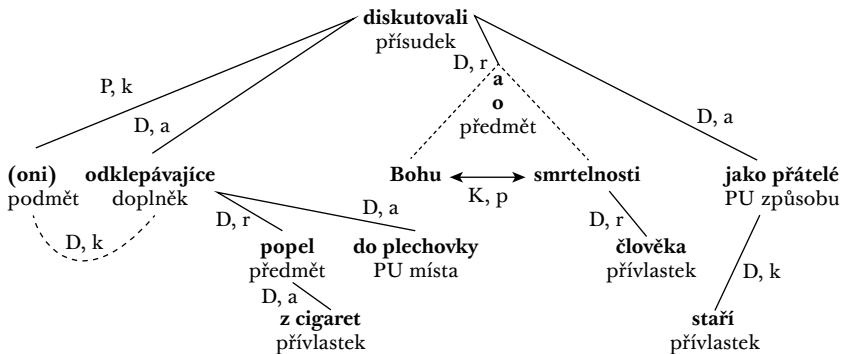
diskutovali
přísudek

P, k

D, a

D, r

a
o
předmět

D, a

(oni)
podmět

odklepávajíce
doplněk

D, k

D, r

D, a

popel
předmět

D, a

z cigaret
přívlastek

do plechovky
PU místa

Bohu

K, p

smrtelnosti

D, r

člověka
přívlastek

jako přátelé
PU způsobu

D, k

staří
přívlastek